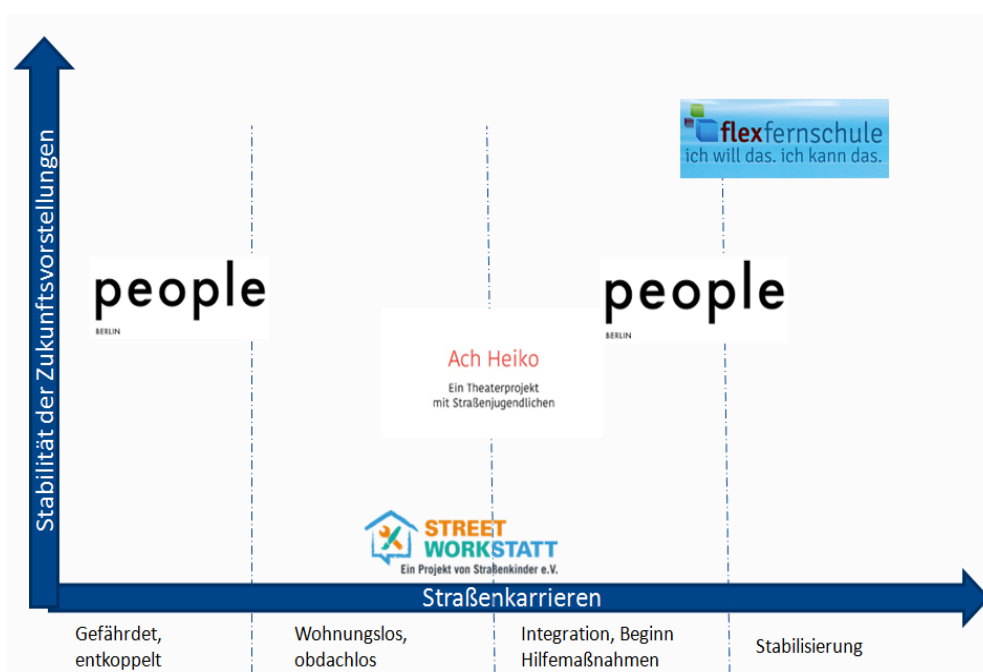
Stabilität der Zukunftsvorstellungen

flexfernschule
ich will das. ich kann das.

people
BERLIN

people
BERLIN

Ach Heiko
Ein Theaterprojekt mit Straßenjugendlichen

STREET WORKSTATT
Ein Projekt von Straßenkinder e.V.

Straßenkarrieren

Gefährdet, entkoppelt

Wohnungslos, obdachlos

Integration, Beginn Hilfemaßnahmen

Stabilisierung